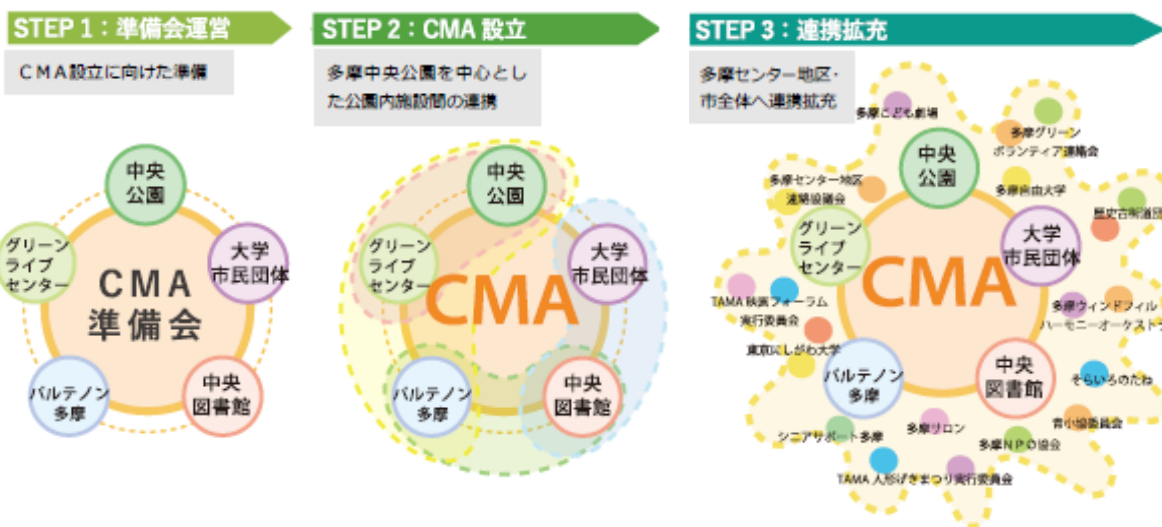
STEP 1：準備会運営

CMA設立に向けた準備

中央
公園

大学
市民団体

グリーン
ライブ
センター

CMA
準備会

パルテノン
多摩

中央
図書館

STEP 2：CMA 設立

多摩中央公園を中心とした公園内施設間の連携

中央
公園

大学
市民団体

グリーン
ライブ
センター

CMA

パルテノン
多摩

中央
図書館

STEP 3：連携拡充

多摩センター地区・市全体へ連携拡充

多摩こども劇場

多摩グリーンボランティア連絡会

多摩センター地区連絡協議会

多摩市自由大学

歴史古街道団

中央
公園

大学
市民団体

グリーン
ライブ
センター

CMA

TAMA 映画フォーラム実行委員会

東京にしがわ大学

多摩ウィンドフィルハーモニーオーケストラ

パルテノン
多摩

中央
図書館

そらいろのたね

青少年協議会

シニアサポート多摩

多摩ＮＰＯ協会

多摩リロン

TAMA 人形げきまつり実行委員会